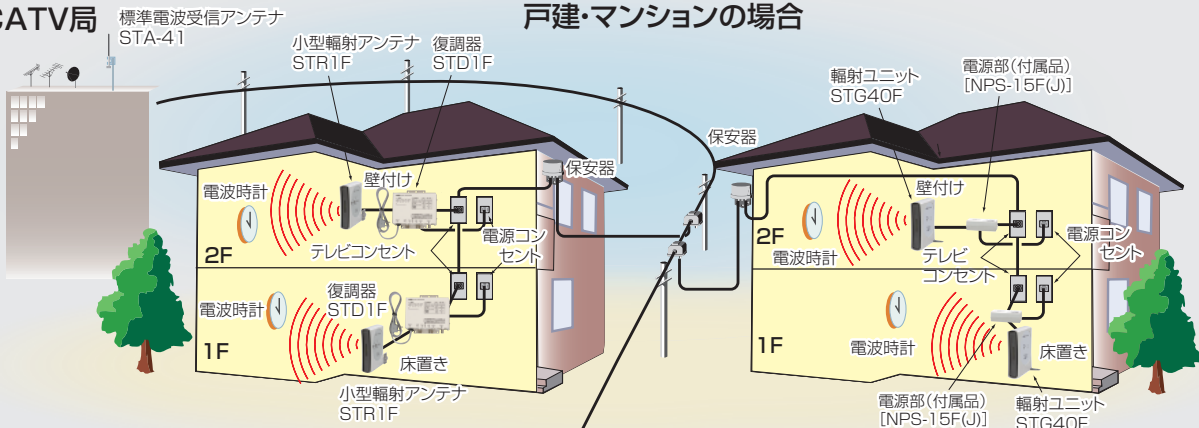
CATV局
標準電波受信アンテナ
STA-41

戸建・マンションの場合

小型輻射アンテナ
STR1F
復調器
STD1F
保安器
電波時計
壁付け
テレビコンセント
電源コンセント
2F
電波時計
復調器
STD1F
1F
床置き
小型輻射アンテナ
STR1F

輻射ユニット
STG40F
電源部(付属品)
[NPS-15F(J)]
保安器
壁付け
2F
電波時計
テレビ
コンセント
電源コンセント
1F
電波時計
床置き
電源部(付属品)
[NPS-15F(J)]
輻射ユニット
STG40F